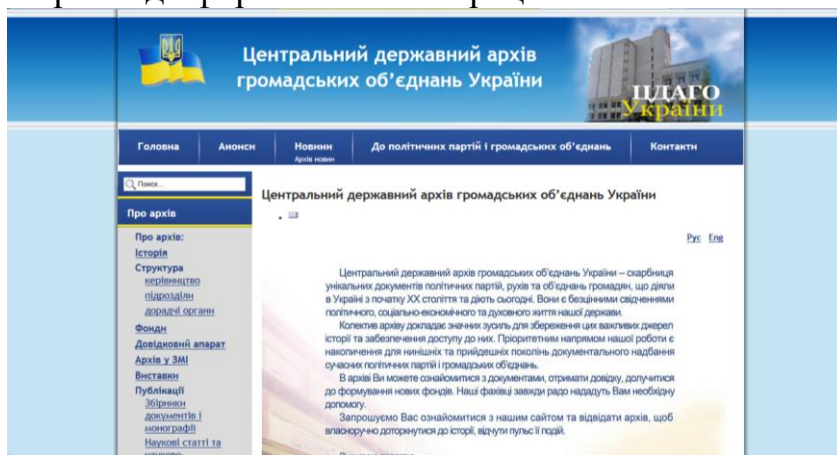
Центральний державний архів громадських об'єднань України

ЦДАГО України

Головна | Анонси | Новини Архів новин | До політичних партій і громадських об'єднань | Контакти

Поиск...

Про архів

Про архів:
Історія
Структура
керівництво
підрозділи
дорадчі органи
Фонди
Довідковий апарат
Архів у ЗМІ
Виставки
Публікації
Збірники документів і монографії
Наукові статті та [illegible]

Центральний державний архів громадських об'єднань України

Рус Eng

Центральний державний архів громадських об'єднань України – скарбниця унікальних документів політичних партій, рухів та об'єднань громадян, що діяли в Україні з початку XX століття та діють сьогодні. Вони є безцінними свідченнями політичного, соціально-економічного та духовного життя нашої держави.

Колектив архіву докладає значних зусиль для збереження цих важливих джерел історії та забезпечення доступу до них. Пріоритетним напрямом нашої роботи є накопичення для нинішніх та прийдешніх поколінь документального надбання сучасних політичних партій і громадських об'єднань.

В архіві Ви можете ознайомитися з документами, отримати довідку, долучитися до формування нових фондів. Наші фахівці завжди радо нададуть Вам необхідну допомогу.

Запрошуємо Вас ознайомитися з нашим сайтом та відвідати архів, щоб власноручно доторкнутися до історії, відчути пульс її подій.

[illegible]